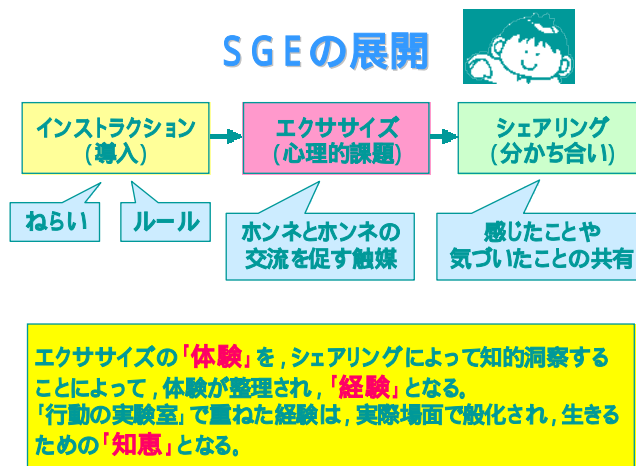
SGEの展開

インストラクション
（導入）

エクササイズ
（心理的課題）

シェアリング
（分かち合い）

ねらい

ルール

ホンネとホンネの
交流を促す触媒

感じたことや
気づいたことの共有

エクササイズの「体験」を，シェアリングによって知的洞察することによって，体験が整理され，「経験」となる。
「行動の実験室」で重ねた経験は，実際場面で般化され，生きるための「知恵」となる。